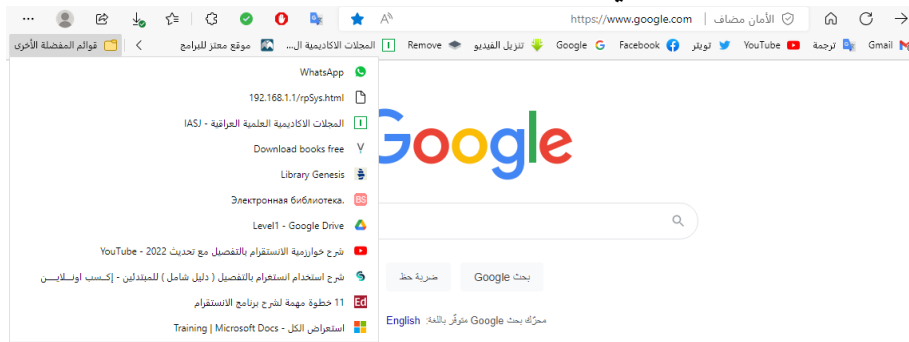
https://www.google.com | الأمان مضاف

Gmail ترجمة YouTube تويتر Facebook Google تنزيل الفيديو Remove المجلات الاكاديمية ال... موقع معتز للبرامج قوائم المفضلة الأخرى

WhatsApp
192.168.1.1/rpSys.html
المجلات الاكاديمية العلمية العراقية - IASJ
Download books free
Library Genesis
Электронная библиотека.
Level1 - Google Drive
شرح خوارزمية الانستقرام بالتفصيل مع تحديث 2022 - YouTube
شرح استخدام انستغرام بالتفصيل ( دليل شامل ) للمبتدئين - إكسب اونلايــــن
11 خطوة مهمة لشرح برنامج الانستقرام
استعراض الكل - Training | Microsoft Docs

Google

بحث Google
ضربة حظ

محرّك بحث Google متوفّر باللغة: English